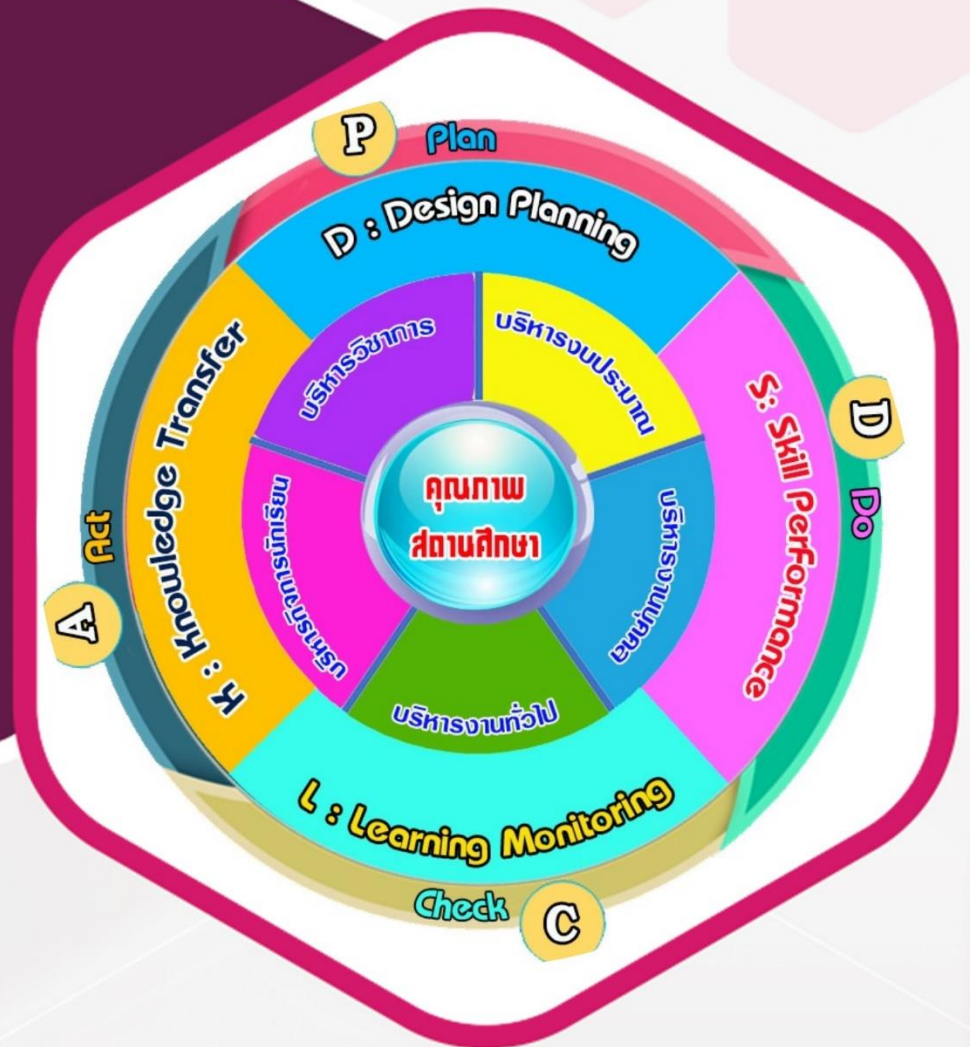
P Plan

D : Design Planning

S: Skill Performance

D Do

L : Learning Monitoring

Check C

K : Knowledge Transfer

A Act

บริหารวิชาการ

บริหารงบประมาณ

บริหารงานบุคคล

บริหารงานทั่วไป

บริหารกิจการนักเรียน

คุณภาพ
สถานศึกษา